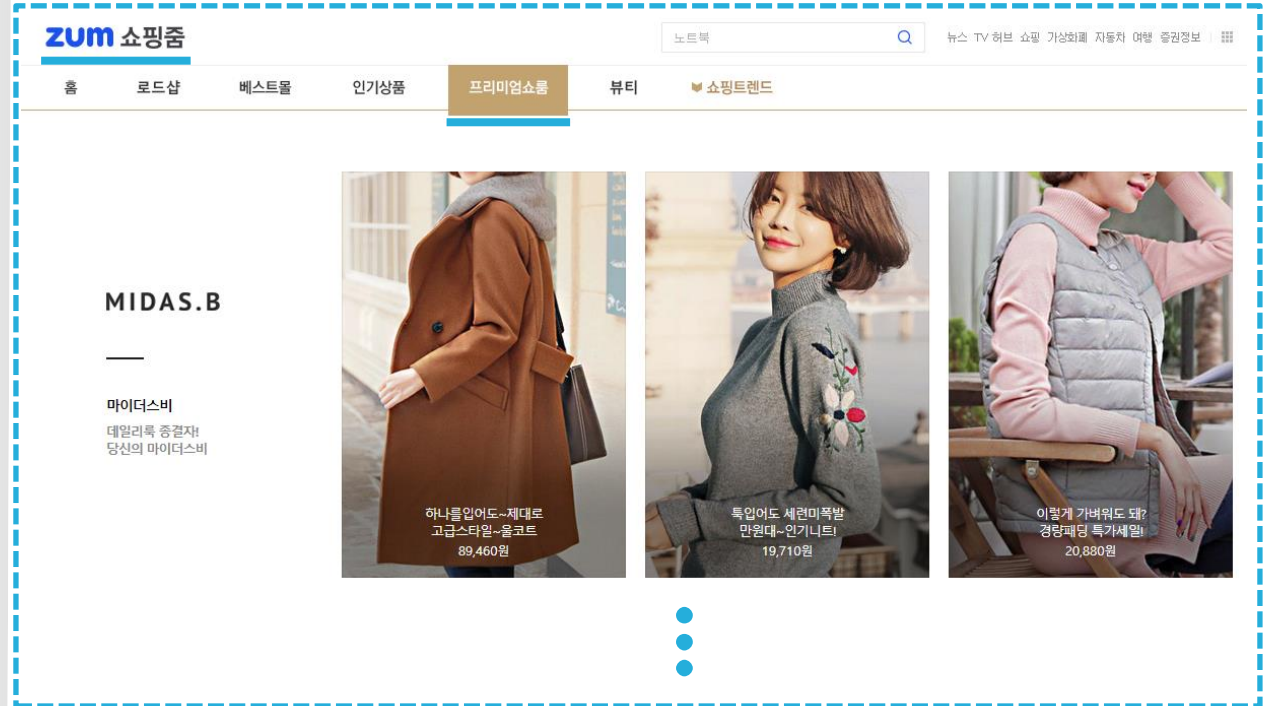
zum 쇼핑줌

노트북

뉴스 TV 허브 쇼핑 가상화폐 자동차 여행 증권정보

홈 로드샵 베스트몰 인기상품 프리미엄쇼룸 뷰티 쇼핑트렌드

MIDAS.B

마이더스비

데일리룩 종결자!
당신의 마이더스비

하나를입어도~제대로
고급스타일~울코트
89,460원

툭입어도 세련미폭발
만원대~인기니트!
19,710원

이렇게 가벼워도 돼?
경량패딩 특가세일!
20,880원